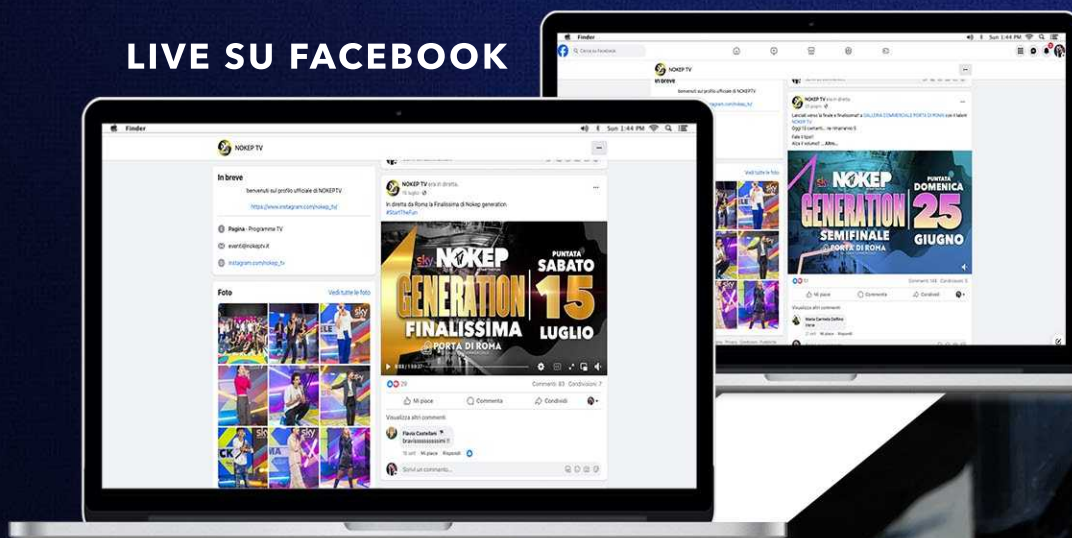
LIVE SU FACEBOOK

Finder
Sun 1:44 PM
NOKEP TV
In breve
Benvenuti sul profilo ufficiale di NOKEPTV
https://www.instagram.com/nokep_tv/
Pagina · Programma TV
eventi@nokeptv.it
instagram.com/nokep_tv
Foto
Vedi tutte le foto

NOKEP TV era in diretta.
15 luglio
In diretta da Roma la Finalissima di Nokep generation.
#StartTheFun
NOKEP GENERATION FINALISSIMA
PUNTATA SABATO 15 LUGLIO
PORTA DI ROMA
29
Commenti 83 Condivisioni 7
Mi piace
Commenta
Condividi
Visualizza altri commenti
Flavio Castellani
bravissssssssimi !!
Mi piace Rispondi
Scrivi un commento...

Finder
Sun 1:44 PM
Cerca su Facebook
NOKEP TV
In breve
NOKEP TV era in diretta.
Lanciati verso la finale e finalissima! a GALLERIA COMMERCIALE PORTA DI ROMA con il talent NOKEP TV
Oggi 13 cantanti... ne rimarranno 5
Fate il tifo!!
Alza il volume!! ...Altro...
Vedi tutte le foto
NOKEP GENERATION SEMIFINALE
PORTA DI ROMA
PUNTATA DOMENICA 25 GIUGNO
Commenti 146 Condivisioni 3
Mi piace
Commenta
Condividi
Visualizza altri commenti
Maria Carmela Delfino
Mi piace Rispondi